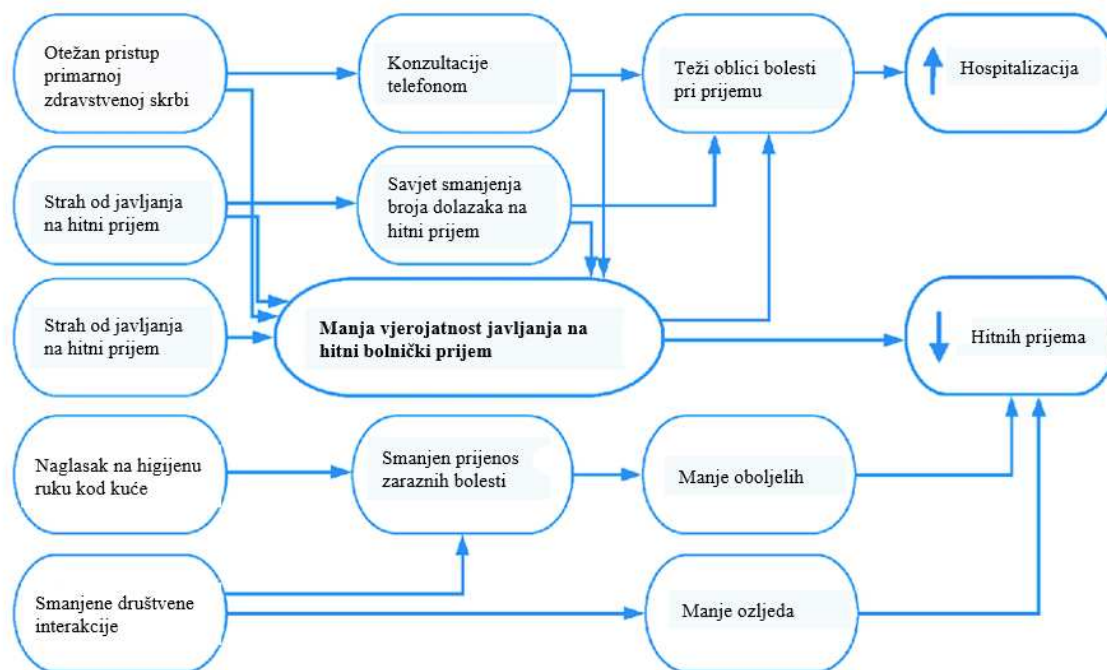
Otežan pristup primarnoj zdravstvenoj skrbi

Konzultacije telefonom

Teži oblici bolesti pri prijemu

Hospitalizacija

Strah od javljanja na hitni prijem

Savjet smanjenja broja dolazaka na hitni prijem

Strah od javljanja na hitni prijem

**Manja vjerojatnost javljanja na hitni bolnički prijem**

Hitnih prijema

Naglasak na higijenu ruku kod kuće

Smanjen prijenos zaraznih bolesti

Manje oboljelih

Smanjene društvene interakcije

Manje ozljeda